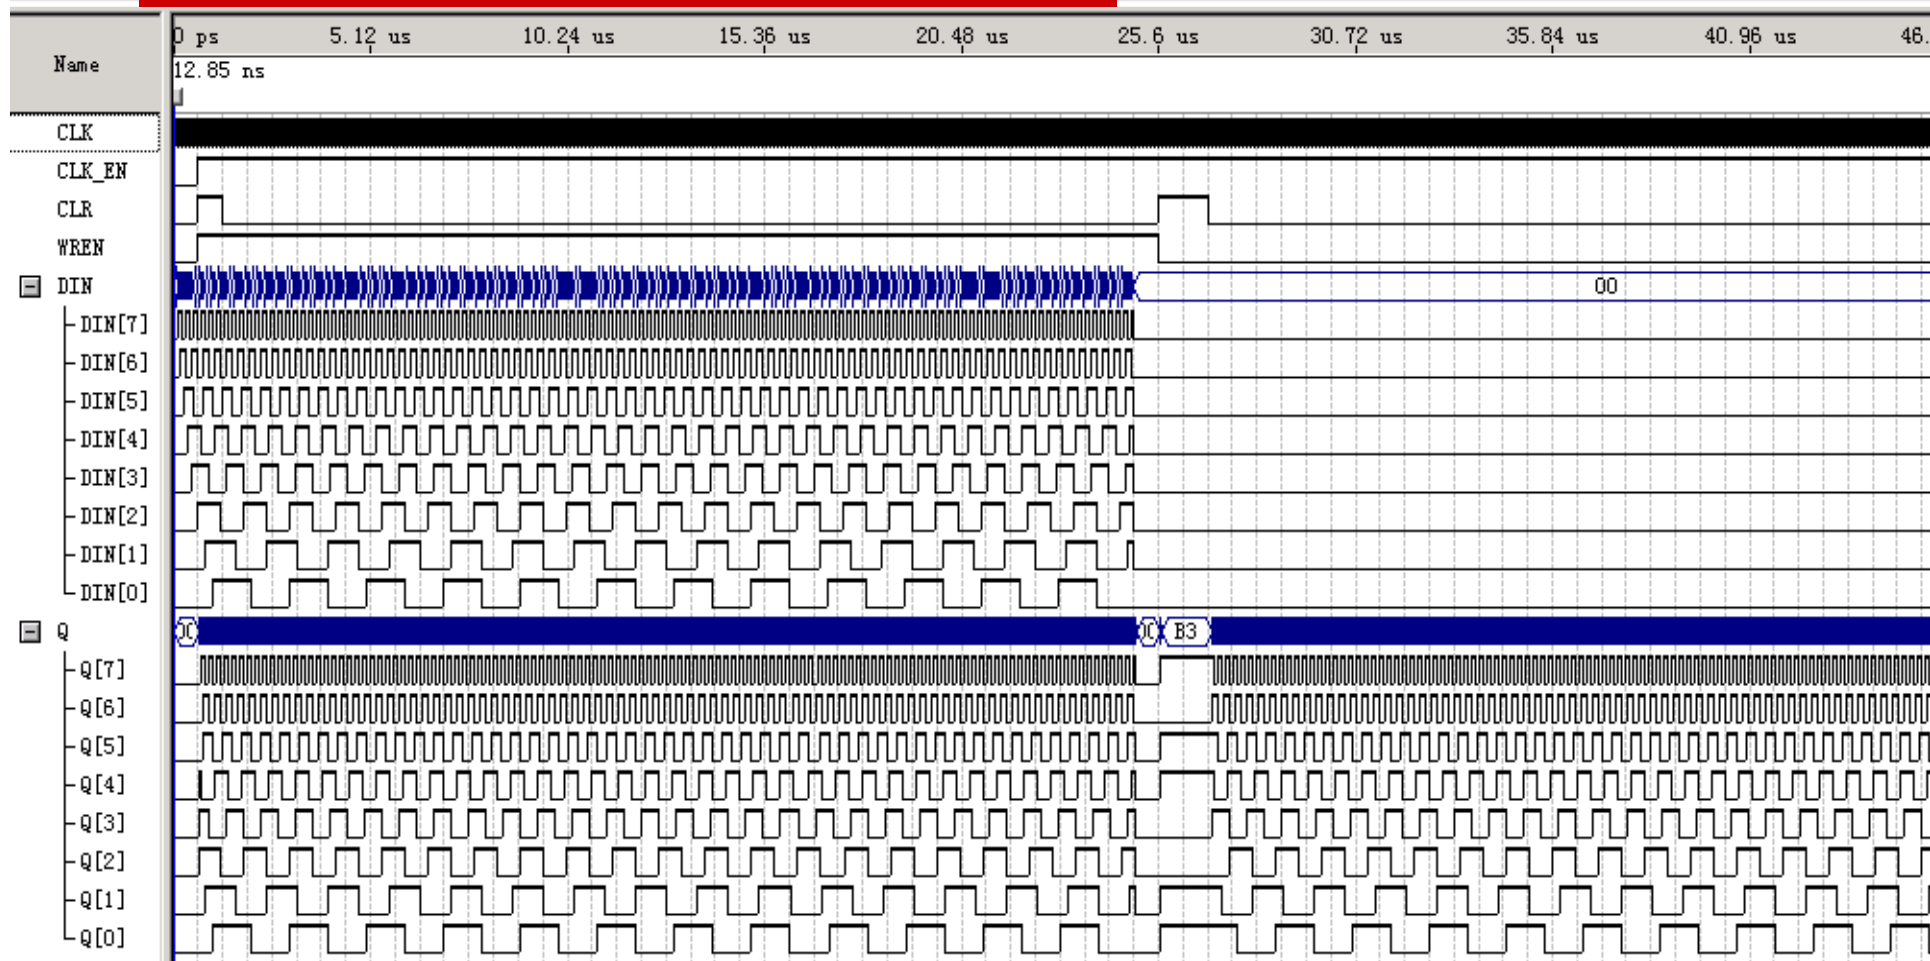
Name

0 ps 5.12 us 10.24 us 15.36 us 20.48 us 25.6 us 30.72 us 35.84 us 40.96 us 46.

12.85 ns

CLK

CLK_EN

CLR

WREN

DIN

00

DIN[7]

DIN[6]

DIN[5]

DIN[4]

DIN[3]

DIN[2]

DIN[1]

DIN[0]

Q

B3

Q[7]

Q[6]

Q[5]

Q[4]

Q[3]

Q[2]

Q[1]

Q[0]